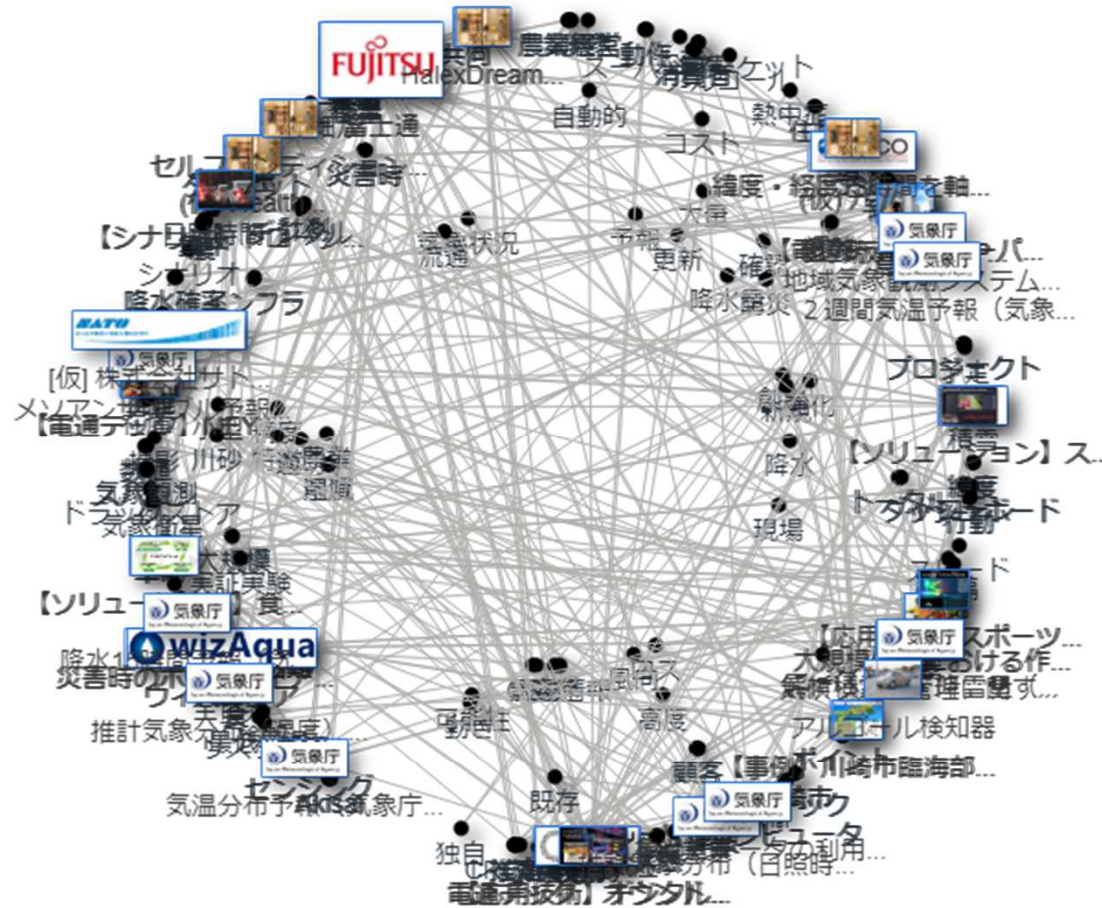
FUJITSU
HalexDream...
農業
スーパーマーケット
消費者
自動的
熱中症
コスト
CO
セルフ
災害時...
緯度・経度
気象庁
【シナリオ】
流通状況
予報
更新
地域気象観測システム...
シナリオ
降水確率
降水量
2 週間気温予報（気象...
SATO
気象庁
[仮] 株式会社サト...
メソアンサンブル予報
プロジェクト
【電通デジタル】
最適化
降水
【ソリューション】ス...
ドライ
気象衛星
現場
トータル
ボード
【ソリューション】
気象庁
wizAqua
【応用】スポーツ...
降水1
災害時の
大規模...における作...
気象庁
アルコール検知器
推計気象分布
気象庁
センシング
顧客
【事例】川崎市臨海部...
気温分布予報 気象庁...
既存
気象庁
独自
コンピュータ
電通デジタル】オンタル...
分布（日照時...